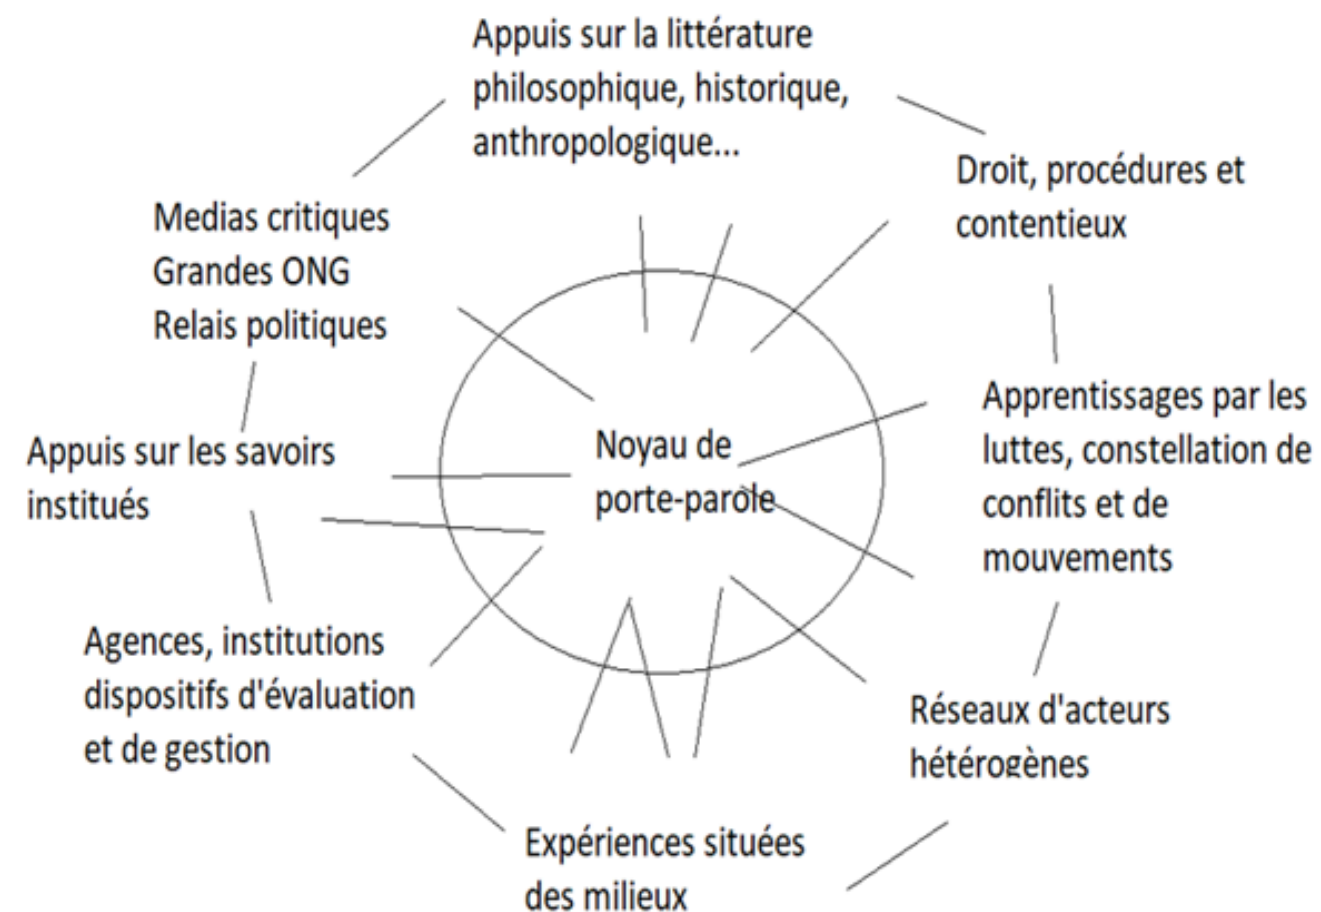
Appuis sur la littérature philosophique, historique, anthropologique...

Droit, procédures et contentieux

Medias critiques
Grandes ONG
Relais politiques

Noyau de porte-parole

Apprentissages par les luttes, constellation de conflits et de mouvements

Appuis sur les savoirs institués

Agences, institutions dispositifs d'évaluation et de gestion

Réseaux d'acteurs hétérogènes

Expériences situées des milieux